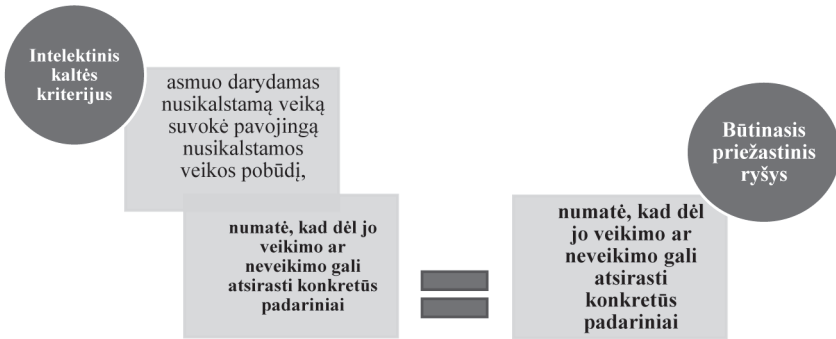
Intelektinis kaltės kriterijus

asmuo darydamas nusikalstamą veiką suvokė pavojingą nusikalstamos veikos pobūdį,

numatė, kad dėl jo veikimo ar neveikimo gali atsirasti konkretūs padariniai

Būtinasis priežastinis ryšys

numatė, kad dėl jo veikimo ar neveikimo gali atsirasti konkretūs padariniai